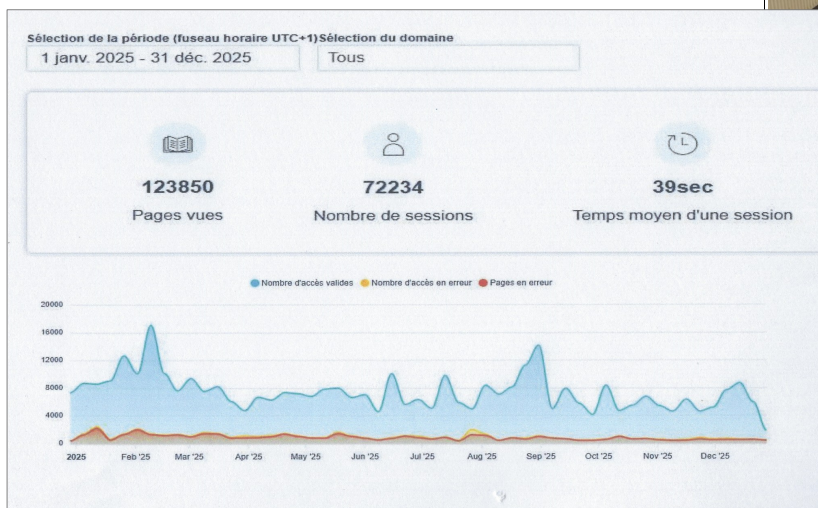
Sélection de la période (fuseau horaire UTC+1)

1 janv. 2025 - 31 déc. 2025

Sélection du domaine

Tous

123850
Pages vues

72234
Nombre de sessions

39sec
Temps moyen d'une session

Nombre d'accès valides
Nombre d'accès en erreur
Pages en erreur

20000
16000
12000
8000
4000
0

2025
Feb '25
Mar '25
Apr '25
May '25
Jun '25
Jul '25
Aug '25
Sep '25
Oct '25
Nov '25
Dec '25